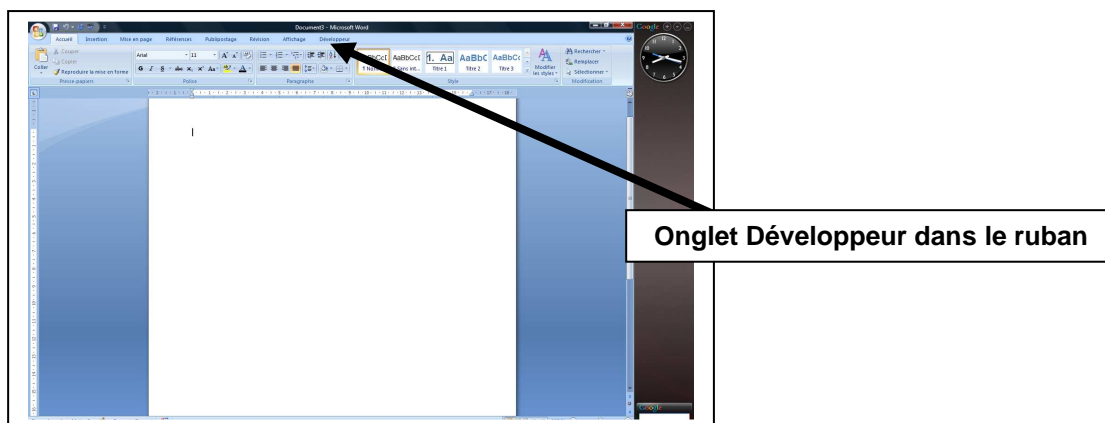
Document3 - Microsoft Word

Accueil Insertion Mise en page Références Publipostage Révision Affichage Développeur

Coller
Couper
Copier
Reproduire la mise en forme
Presse-papiers

Arial 11
Police

Paragraphe

AaBbCcI AaBbCcI 1. Aa AaBbC AaBbCc
¶ Normal Sans int... Titre 1 Titre 2 Titre 3
Modifier les styles
Style

Rechercher
Remplacer
Sélectionner
Modification

Google

Onglet Développeur dans le ruban

Google